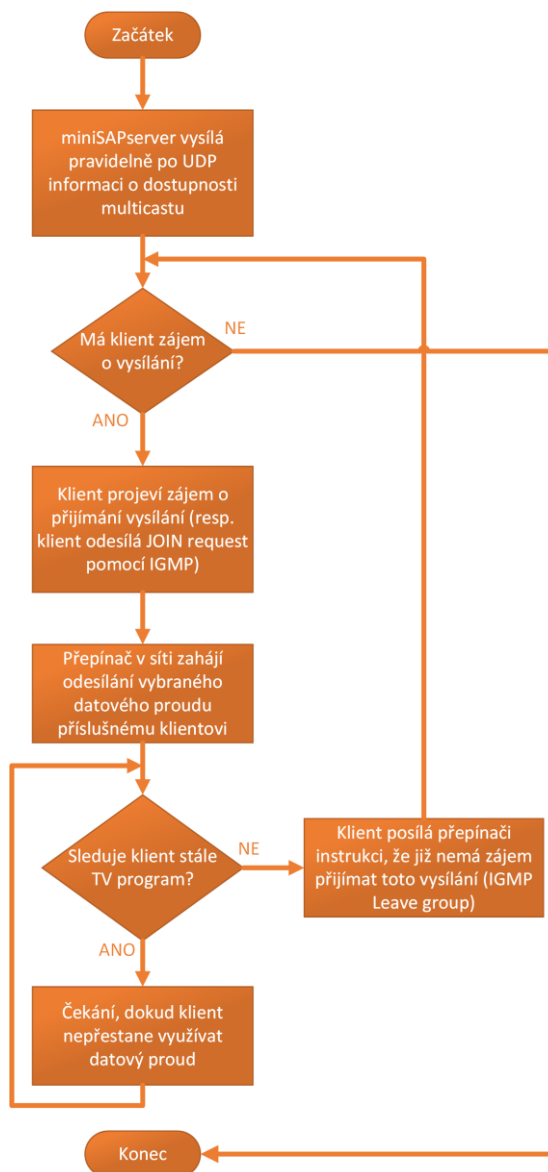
Začátek

miniSAPserver vysílá pravidelně po UDP informaci o dostupnosti multicastu

Má klient zájem o vysílání?

NE

ANO

Klient projeví zájem o přijímání vysílání (resp. klient odesílá JOIN request pomocí IGMP)

Přepínač v síti zahájí odesílání vybraného datového proudu příslušnému klientovi

Sleduje klient stále TV program?

NE

Klient posílá přepínači instrukci, že již nemá zájem přijímat toto vysílání (IGMP Leave group)

ANO

Čekání, dokud klient nepřestane využívat datový proud

Konec